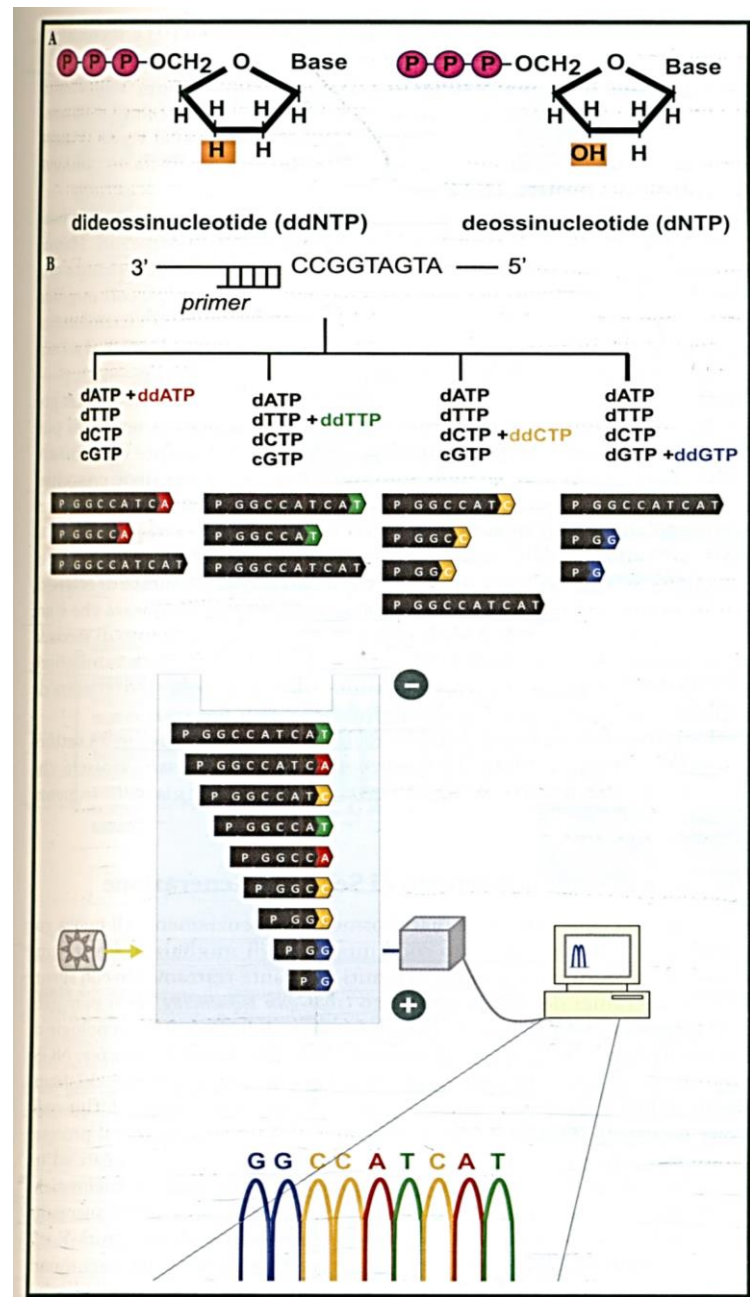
A

P P P -OCH2 O Base
H H H H
H H

dideossinucleotide (ddNTP)

P P P -OCH2 O Base
H H H H
OH H

deossinucleotide (dNTP)

B

3' CCGGTAGTA 5'
primer

dATP + ddATP
dTTP
dCTP
cGTP

dATP
dTTP + ddTTP
dCTP
cGTP

dATP
dTTP
dCTP + ddCTP
cGTP

dATP
dTTP
dCTP
dGTP + ddGTP

P GGCCATCA
P GGCCA
P GGCCATCAT

P GGCCATCAT
P GGCCAT
P GGCCATCAT

P GGCCAT
P GGC
P GG
P GGCCATCAT

P GGCCATCAT
P GG
P G

−

P GGCCATCAT
P GGCCATCA
P GGCCAT
P GGCCAT
P GGCCA
P GGC
P GG
P GG
P G

+

G G C C A T C A T